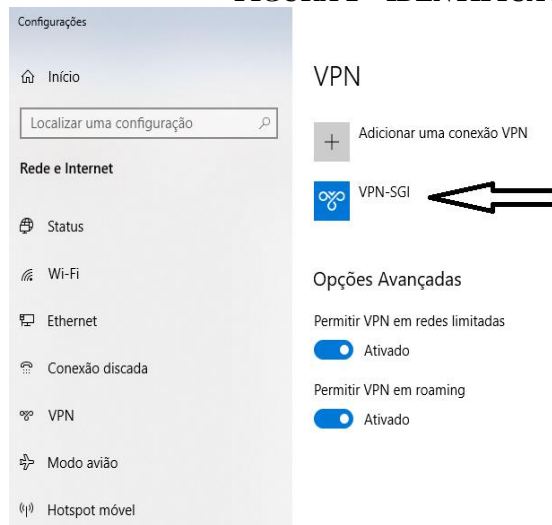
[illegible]

Configurações

Início

Localizar uma configuração

Rede e Internet

Status

Wi-Fi

Ethernet

Conexão discada

VPN

Modo avião

Hotspot móvel

VPN

Adicionar uma conexão VPN

VPN-SGI

Opções Avançadas

Permitir VPN em redes limitadas

Ativado

Permitir VPN em roaming

Ativado